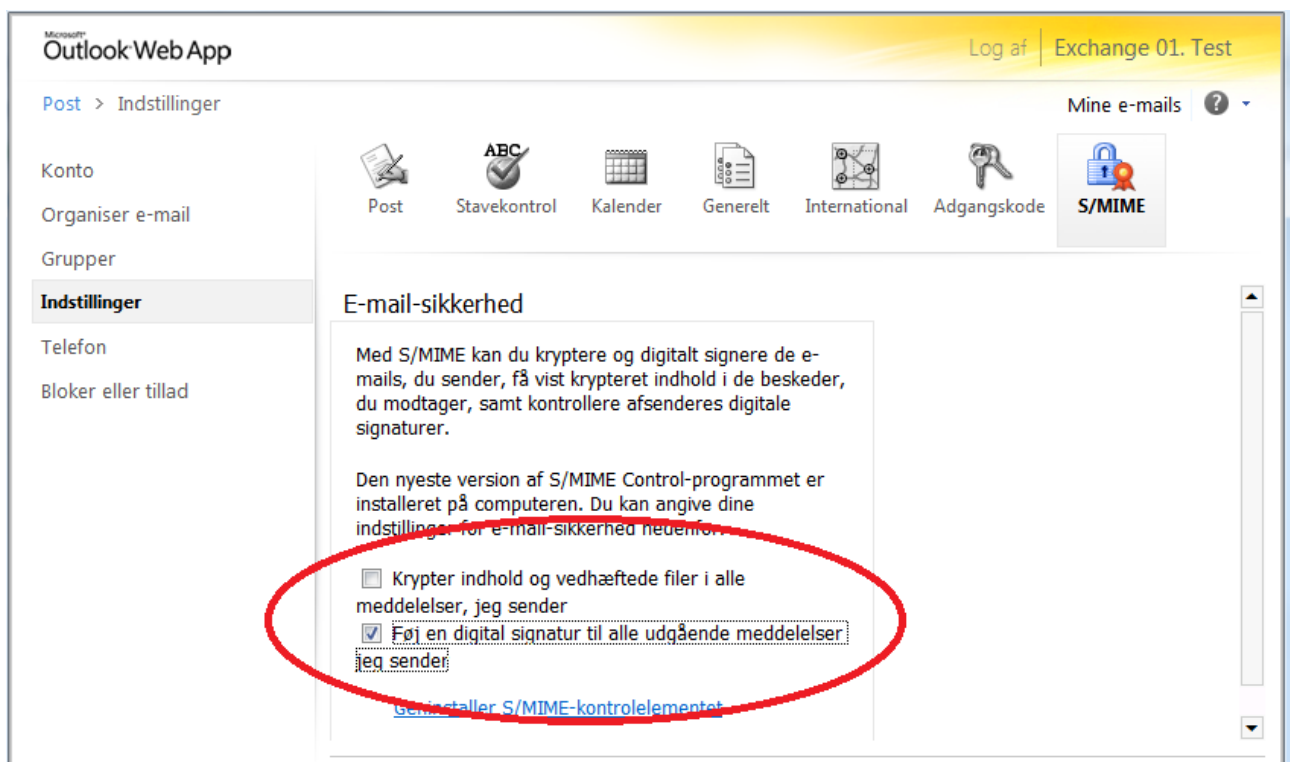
Microsoft Outlook Web App

Log af | Exchange 01. Test

Post > Indstillinger

Mine e-mails

Konto
Organiser e-mail
Grupper
Indstillinger
Telefon
Bloker eller tillad

Post | Stavekontrol | Kalender | Generelt | International | Adgangskode | S/MIME

E-mail-sikkerhed

Med S/MIME kan du kryptere og digitalt signere de e-mails, du sender, få vist krypteret indhold i de beskeder, du modtager, samt kontrollere afsenderes digitale signaturer.

Den nyeste version af S/MIME Control-programmet er installeret på computeren. Du kan angive dine indstillinger for e-mail-sikkerhed nedenfor.

Krypter indhold og vedhæftede filer i alle meddelelser, jeg sender

Føj en digital signatur til alle udgående meddelelser jeg sender

Geninstaller S/MIME-kontrolelementet